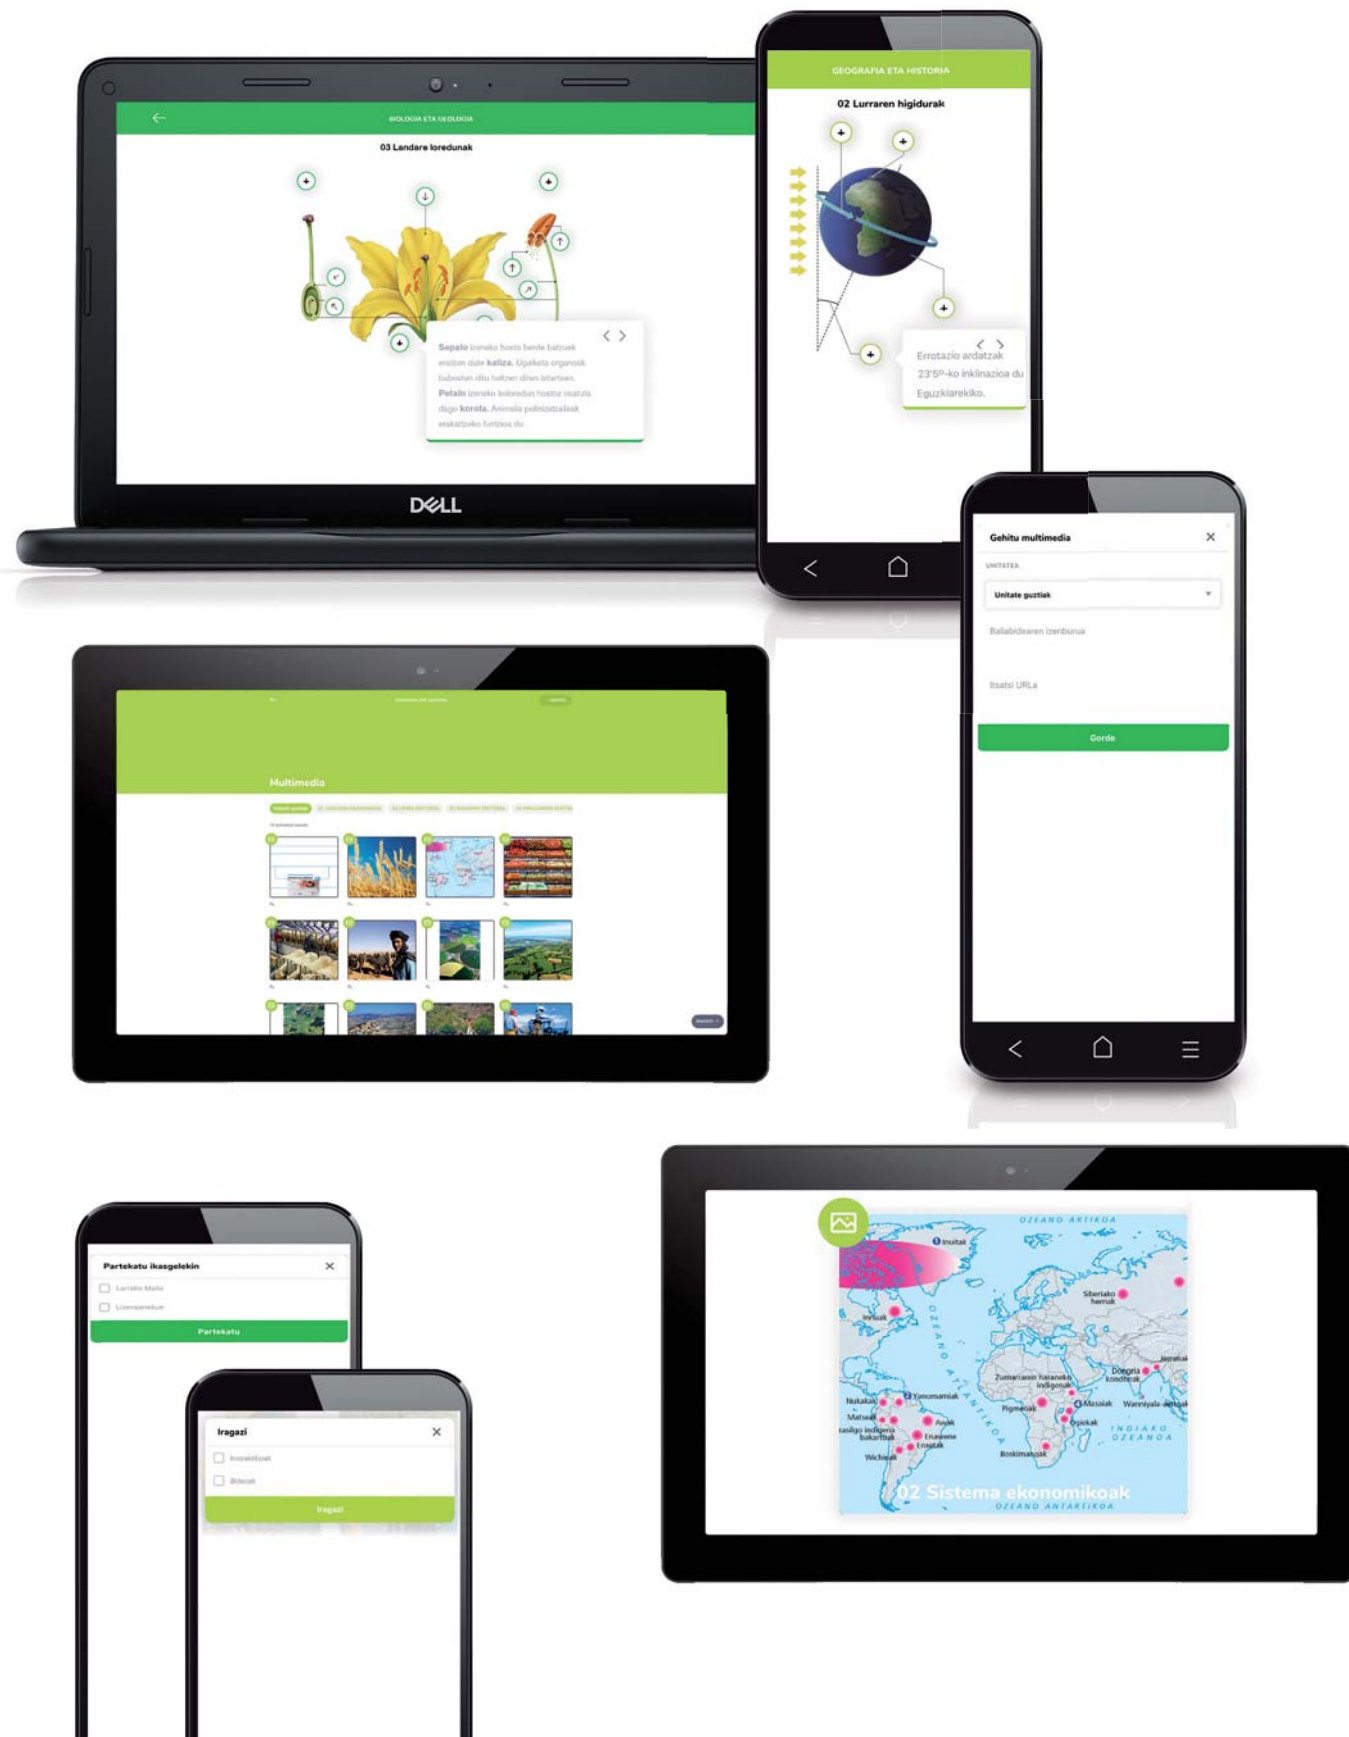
BIOLOGIA ETA GEOLOGIA

03 Landare loredunak

Sepalo izeneko hosto berde batzuek osatzen dute kaliza. Ugalketa organoak babesten ditu heltzen diren bitartean. Petalo izeneko koloredun hostoz osatuta dago korola. Animalia polinizatzaileak erakartzeko funtzioa du.

DELL

GEOGRAFIA ETA HISTORIA

02 Lurraren higidurak

Errotazio ardatzak 23'5º-ko inklinazioa du Eguzkiarekiko.

Gehitu multimedia

UNITATEA

Unitate guztiak

Baliabidearen izenburua

Itsatsi URLa

Gorde

Multimedia

Partekatu ikasgelekin

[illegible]

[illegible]

Partekatu

Iragazi

Interaktiboak

Bideoak

Iragazi

OZEANO ARTIKOA

Inuitak

Siberiako herriak

Inuitak

Yanomamiak

Zumarraren haraneko indigenak

Dongria kondheak

Jarawak

Nukakak

Matseak

Masaiak

Wanniyala-aettoak

Pigmeoak

Ogiekak

Awak

Enawene

Erastak

Wichiak

Boskimanoak

INDIAKO OZEANOA

OZEANO ATLANTIKOA

02 Sistema ekonomikoak

OZEANO ANTARTIKOA